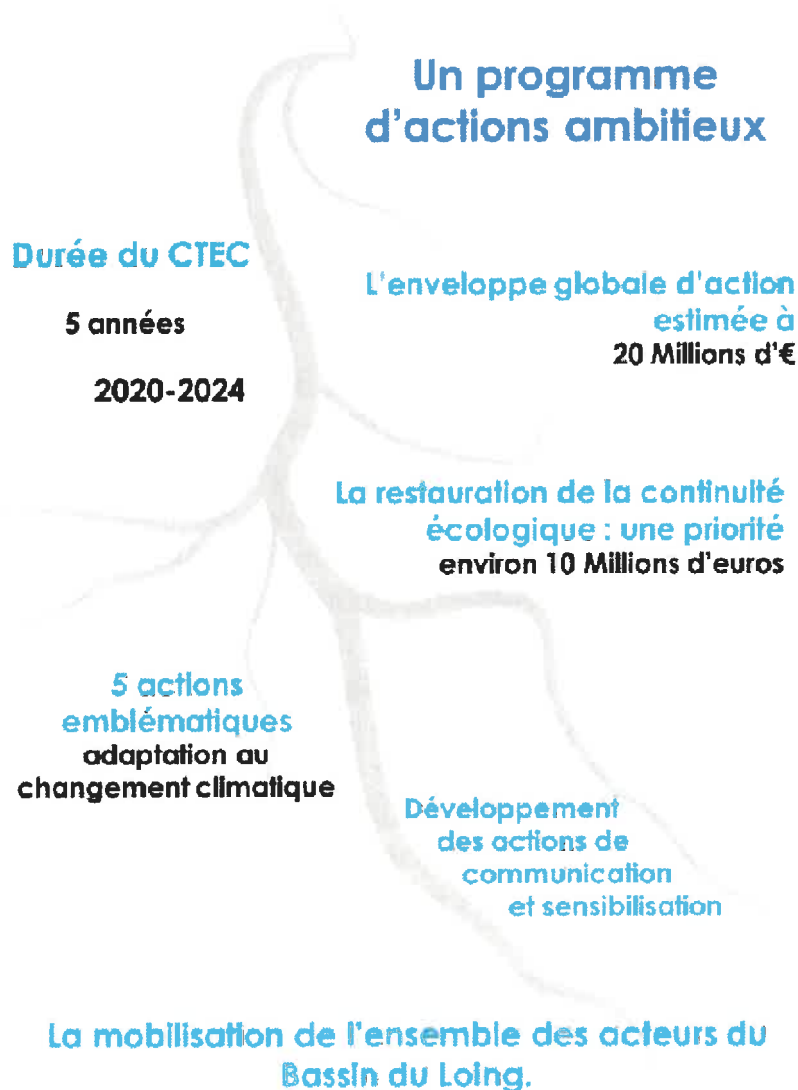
Un programme d'actions ambitieux

Durée du CTEC

5 années

2020-2024

L'enveloppe globale d'action estimée à
20 Millions d'€

La restauration de la continuité écologique : une priorité
environ 10 Millions d'euros

5 actions emblématiques
adaptation au changement climatique

Développement des actions de communication et sensibilisation

La mobilisation de l'ensemble des acteurs du Bassin du Loing.